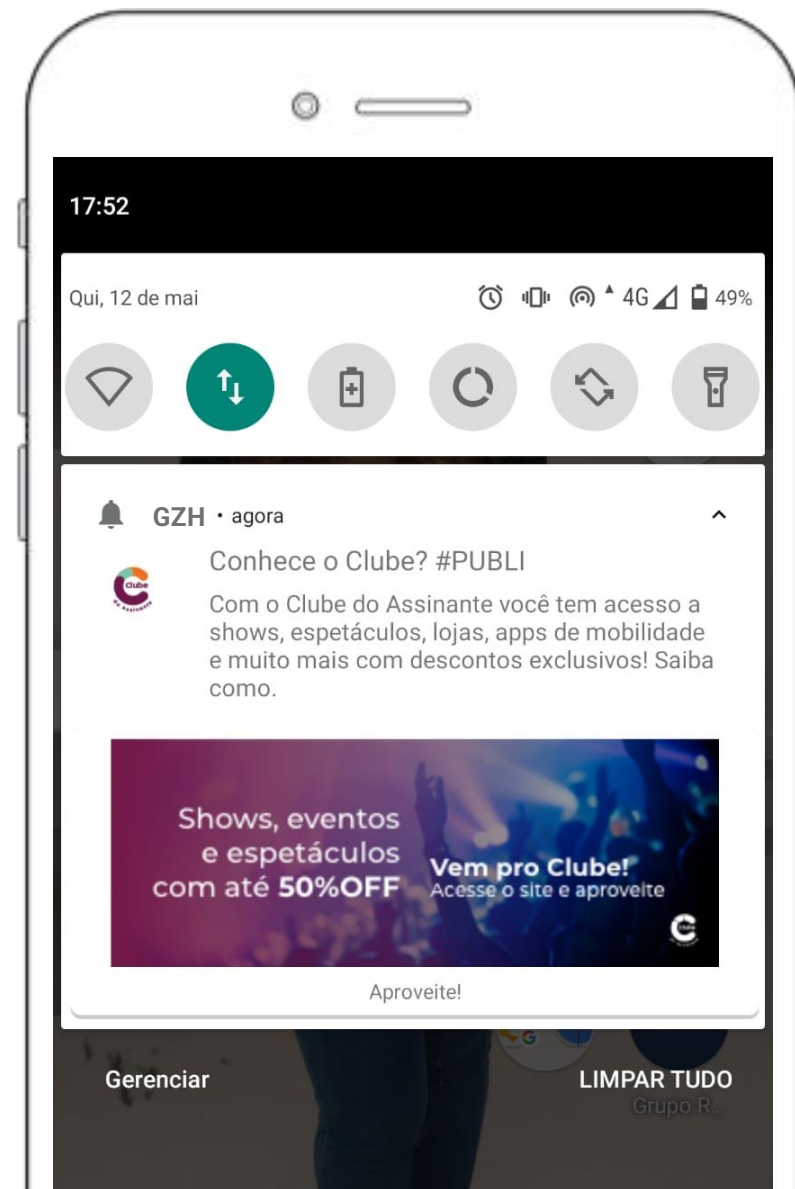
17:52

Qui, 12 de mai

4G 49%

GZH • agora

Conhece o Clube? #PUBLI

Clube

Com o Clube do Assinante você tem acesso a shows, espetáculos, lojas, apps de mobilidade e muito mais com descontos exclusivos! Saiba como.

Shows, eventos e espetáculos com até 50%OFF

Vem pro Clube!
Acesse o site e aproveite

Aproveite!

Gerenciar

LIMPAR TUDO

Grupo R...